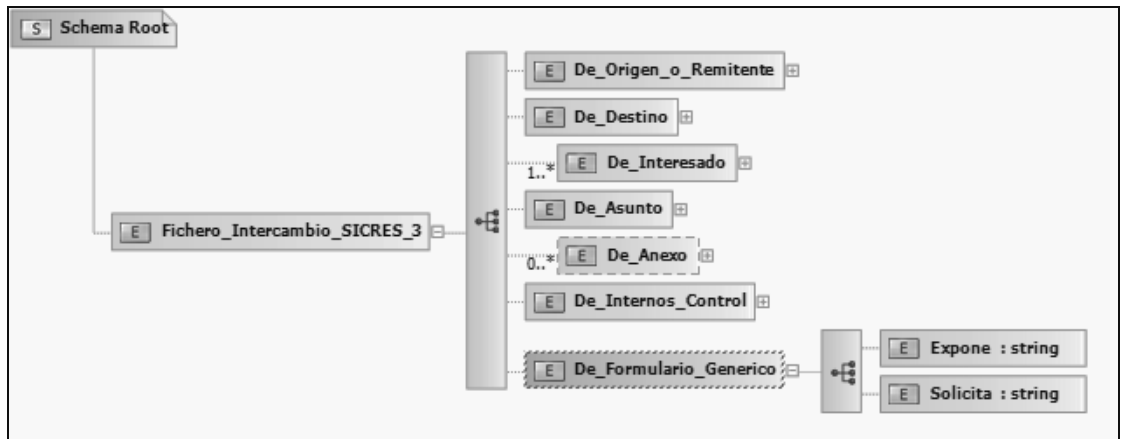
S Schema Root

E Fichero_Intercambio_SICRES_3

E De_Origen_o_Remitente

E De_Destino

1..* E De_Interesado

E De_Asunto

0..* E De_Anexo

E De_Internos_Control

E De_Formulario_Generico

E Expone : string

E Solicita : string